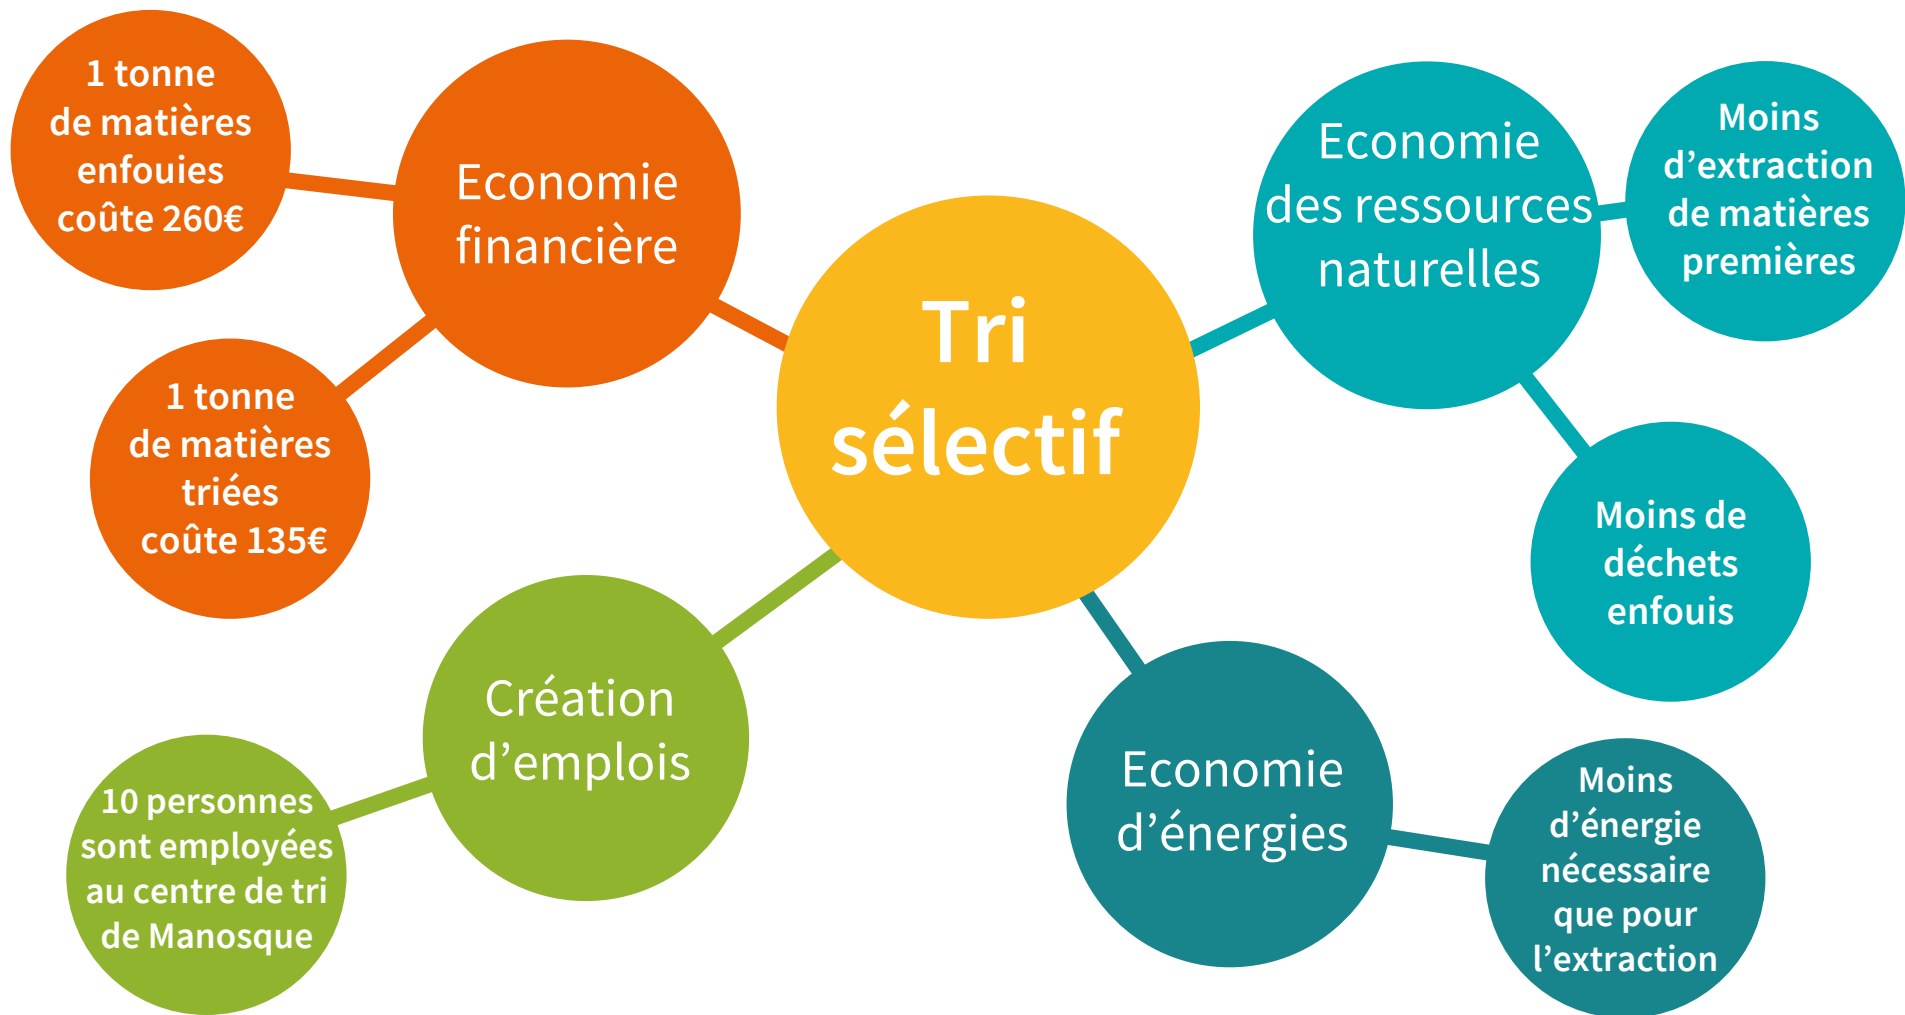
Tri sélectif

Economie financière

1 tonne de matières enfouies coûte 260€

1 tonne de matières triées coûte 135€

Création d’emplois

10 personnes sont employées au centre de tri de Manosque

Economie des ressources naturelles

Moins d’extraction de matières premières

Moins de déchets enfouis

Economie d’énergies

Moins d’énergie nécessaire que pour l’extraction